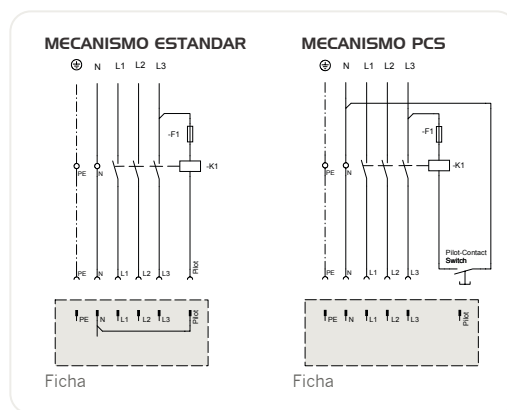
MECANISMO ESTANDAR

⊕ N L1 L2 L3

-F1

PE N -K1

PE N L1 L2 L3 Pilot

PE L1 L2 L3 Pilot

Ficha

MECANISMO PCS

⊕ N L1 L2 L3

-F1

PE N -K1

Pilot-Contact
Switch

PE N L1 L2 L3

PE N L1 L2 L3 Pilot

Ficha